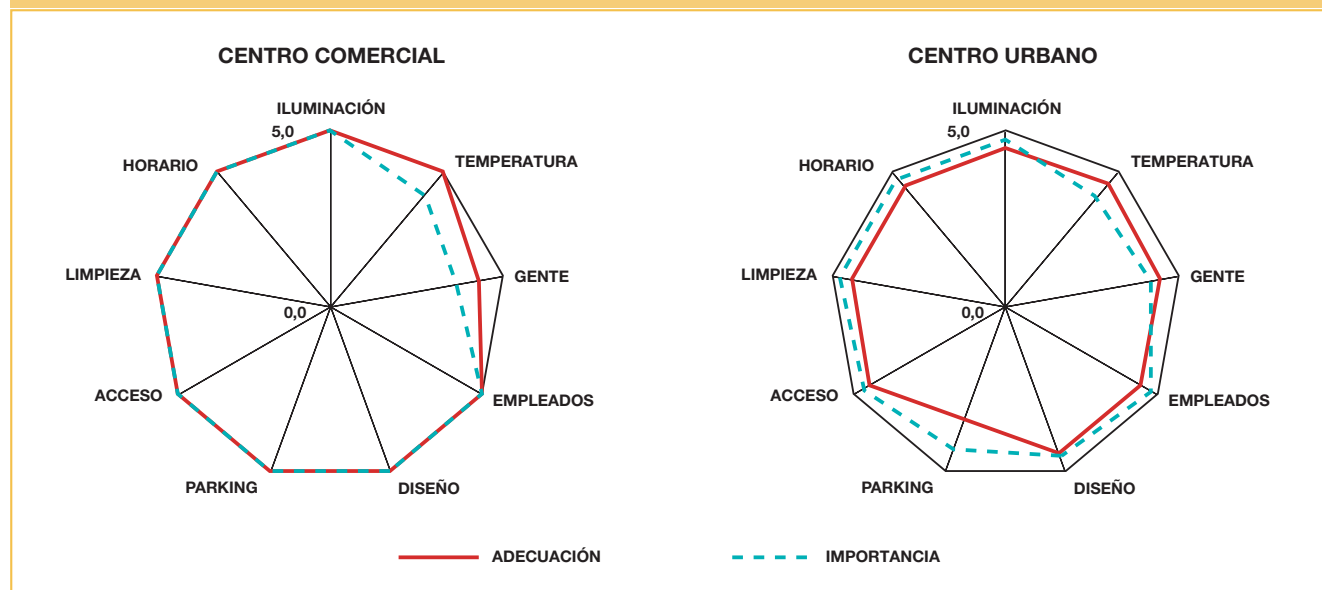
CENTRO COMERCIAL

ILUMINACIÓN
5,0
TEMPERATURA
HORARIO
GENTE
LIMPIEZA
0,0
ACCESO
EMPLEADOS
PARKING
DISEÑO

CENTRO URBANO

ILUMINACIÓN
5,0
TEMPERATURA
HORARIO
GENTE
LIMPIEZA
0,0
ACCESO
EMPLEADOS
PARKING
DISEÑO

ADECUACIÓN
IMPORTANCIA